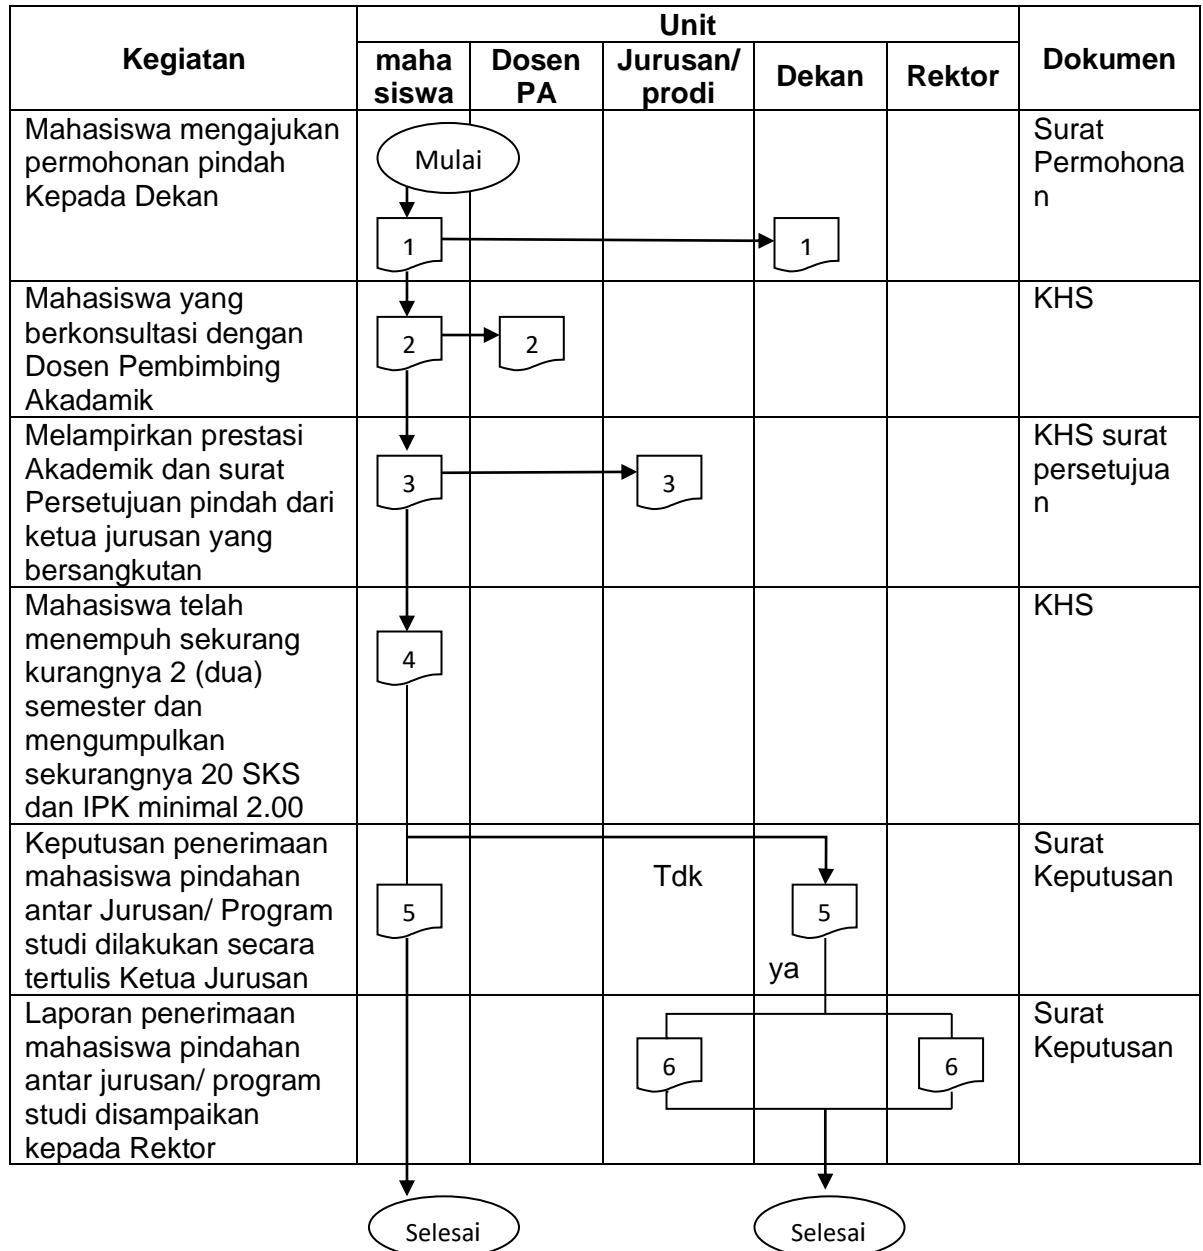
| Kegiatan | Unit: maha siswa | Dosen PA | Jurusan/ prodi | Dekan | Rektor | Dokumen |
|---|---|---|---|---|---|---|
| Mahasiswa mengajukan permohonan pindah Kepada Dekan | Mulai 1 | | | 1 | | Surat Permohonan |
| Mahasiswa yang berkonsultasi dengan Dosen Pembimbing Akadamik | 2 | 2 | | | | KHS |
| Melampirkan prestasi Akademik dan surat Persetujuan pindah dari ketua jurusan yang bersangkutan | 3 | | 3 | | | KHS surat persetujuan |
| Mahasiswa telah menempuh sekurang kurangnya 2 (dua) semester dan mengumpulkan sekurangnya 20 SKS dan IPK minimal 2.00 | 4 | | | | | KHS |
| Keputusan penerimaan mahasiswa pindahan antar Jurusan/ Program studi dilakukan secara tertulis Ketua Jurusan | 5 | | Tdk | 5 ya | | Surat Keputusan |
| Laporan penerimaan mahasiswa pindahan antar jurusan/ program studi disampaikan kepada Rektor | | | 6 | | 6 | Surat Keputusan |

Selesai

Selesai